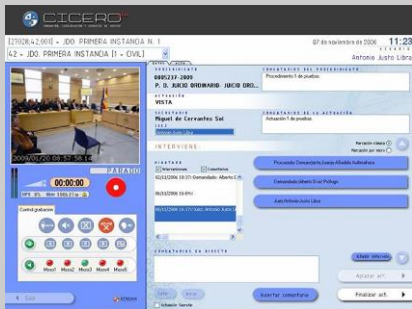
CICERO

[2808.42.0001] - JDO. PRIMERA INSTANCIA N. 1

42 - JDO. PRIMERA INSTANCIA (1 - CIVIL)

07 de noviembre de 2006 11:23

Antonio Jusio Libra

2009/01/20 08:57:58.14

PARADO

00:00:00

Control grabación

Mous1 Mous2 Mous3 Mous4 Mous5

Salir

0805237-2009

P. D. JUICIO ORDINARIO JUICIO ORD...

ACTUACIÓN

VISTA

SECRETARIO

Miguel de Cervantes Sal

COMENTARIOS DEL PROCEDIMIENTO

Procedimiento 1 de pruebas

COMENTARIOS DE LA ACTUACIÓN

Actuación 1 de pruebas

Narración cliente

Narración por turno

INTERVIENE

Procurador Demandante Juana Alfaddis Autimafasa

Demandado Alberto Diaz Pollego

Juez Antonio Juslo Libra

COMENTARIOS EN DIRECTO

Añadir interv.

Aplicar act.

Insertar comentario

Finalizar act.